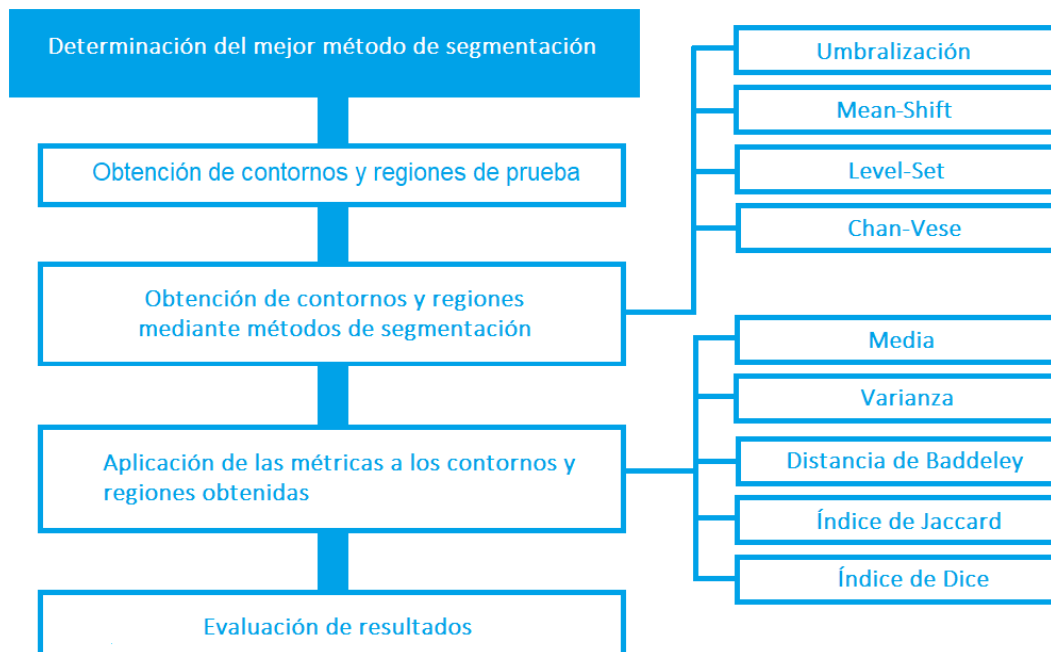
Determinación del mejor método de segmentación

Obtención de contornos y regiones de prueba

Obtención de contornos y regiones mediante métodos de segmentación

Aplicación de las métricas a los contornos y regiones obtenidas

Evaluación de resultados

Umbralización

Mean-Shift

Level-Set

Chan-Vese

Media

Varianza

Distancia de Baddeley

Índice de Jaccard

Índice de Dice